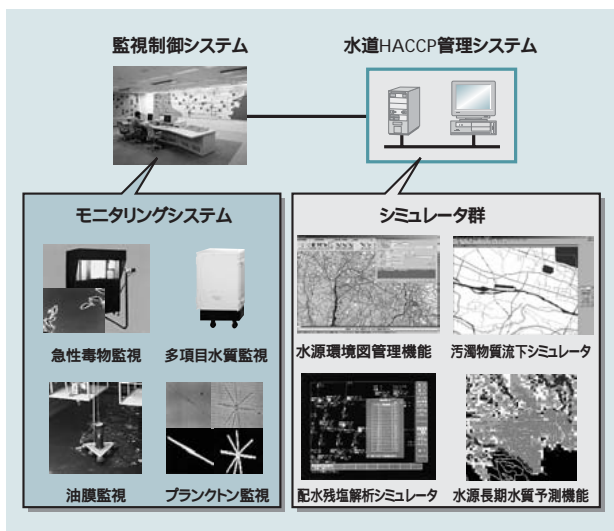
監視制御システム

水道HACCP管理システム

モニタリングシステム

急性毒物監視

多項目水質監視

油膜監視

プランクトン監視

シミュレータ群

水源環境図管理機能

汚濁物質流下シミュレータ

配水残塩解析シミュレータ

水源長期水質予測機能